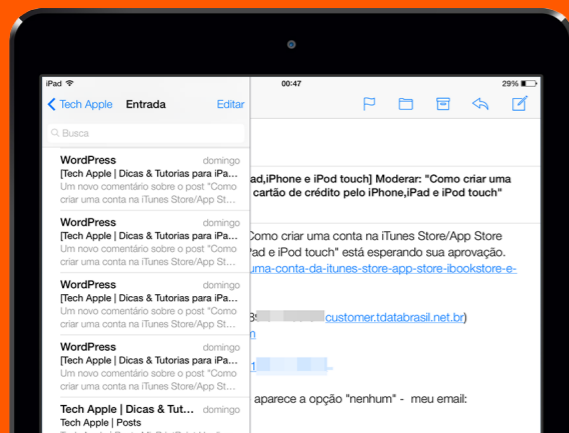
iPad
00:47
29%

Tech Apple
Entrada
Editar

Busca

WordPress
domingo
[Tech Apple | Dicas & Tutorias para iPa...
Um novo comentário sobre o post "Como criar uma conta na iTunes Store/App St...

WordPress
domingo
[Tech Apple | Dicas & Tutorias para iPa...
Um novo comentário sobre o post "Como criar uma conta na iTunes Store/App St...

WordPress
domingo
[Tech Apple | Dicas & Tutorias para iPa...
Um novo comentário sobre o post "Como criar uma conta na iTunes Store/App St...

WordPress
domingo
[Tech Apple | Dicas & Tutorias para iPa...
Um novo comentário sobre o post "Como criar uma conta na iTunes Store/App St...

Tech Apple | Dicas & Tutor...
domingo
Tech Apple | Posts

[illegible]ad,iPhone e iPod touch] Moderar: "Como criar uma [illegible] cartão de crédito pelo iPhone,iPad e iPod touch"

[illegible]Como criar uma conta na iTunes Store/App Store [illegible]ad e iPod touch" está esperando sua aprovação.
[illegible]uma-conta-da-itunes-store-app-store-ibookstore-e-

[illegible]customer.tdatabrasil.net.br)

aparece a opção "nenhum" - meu email: